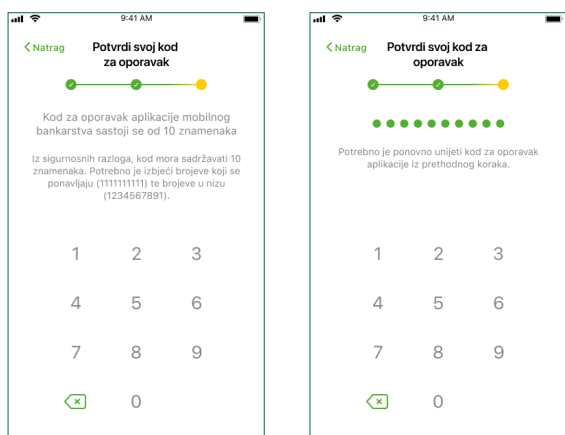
9:41 AM

< Natrag

Potvrdi svoj kod za oporavak

Kod za oporavak aplikacije mobilnog bankarstva sastoji se od 10 znamenaka

Iz sigurnosnih razloga, kod mora sadržavati 10 znamenaka. Potrebno je izbjeći brojeve koji se ponavljaju (1111111111) te brojeve u nizu (1234567891).

1 2 3
4 5 6
7 8 9
0

9:41 AM

< Natrag

Potvrdi svoj kod za oporavak

Potrebno je ponovno unijeti kod za oporavak aplikacije iz prethodnog koraka.

1 2 3
4 5 6
7 8 9
0